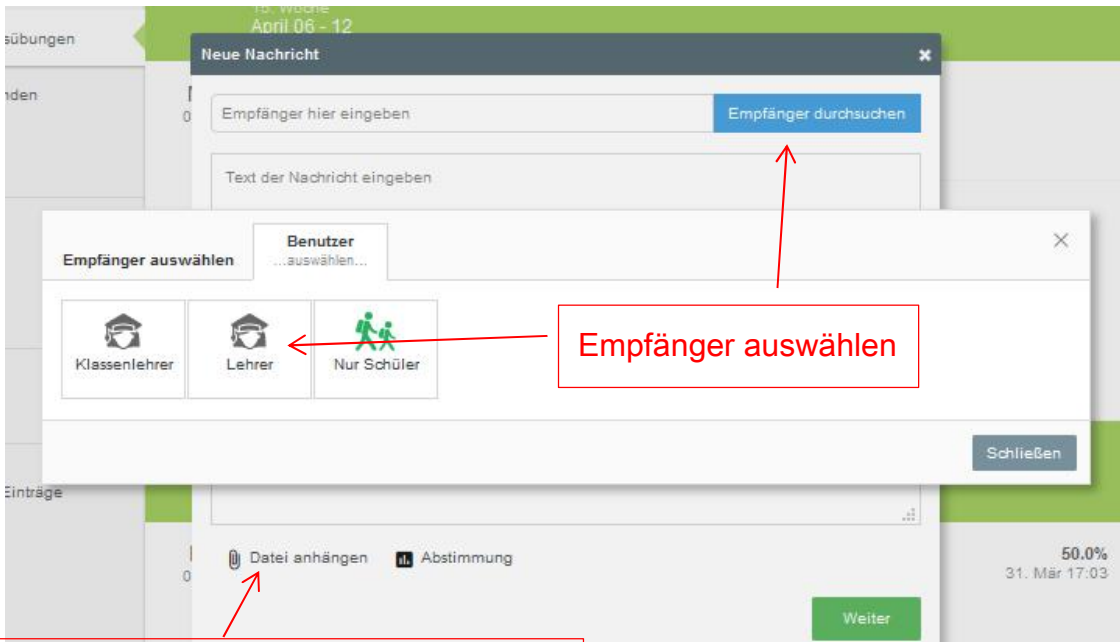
sübungen

nden

Einträge

15. Woche
April 06 - 12

Neue Nachricht

Empfänger hier eingeben

Empfänger durchsuchen

Text der Nachricht eingeben

Empfänger auswählen

Benutzer
...auswählen...

Klassenlehrer

Lehrer

Nur Schüler

Empfänger auswählen

Schließen

Datei anhängen

Abstimmung

50.0%
31. Mär 17:03

Weiter